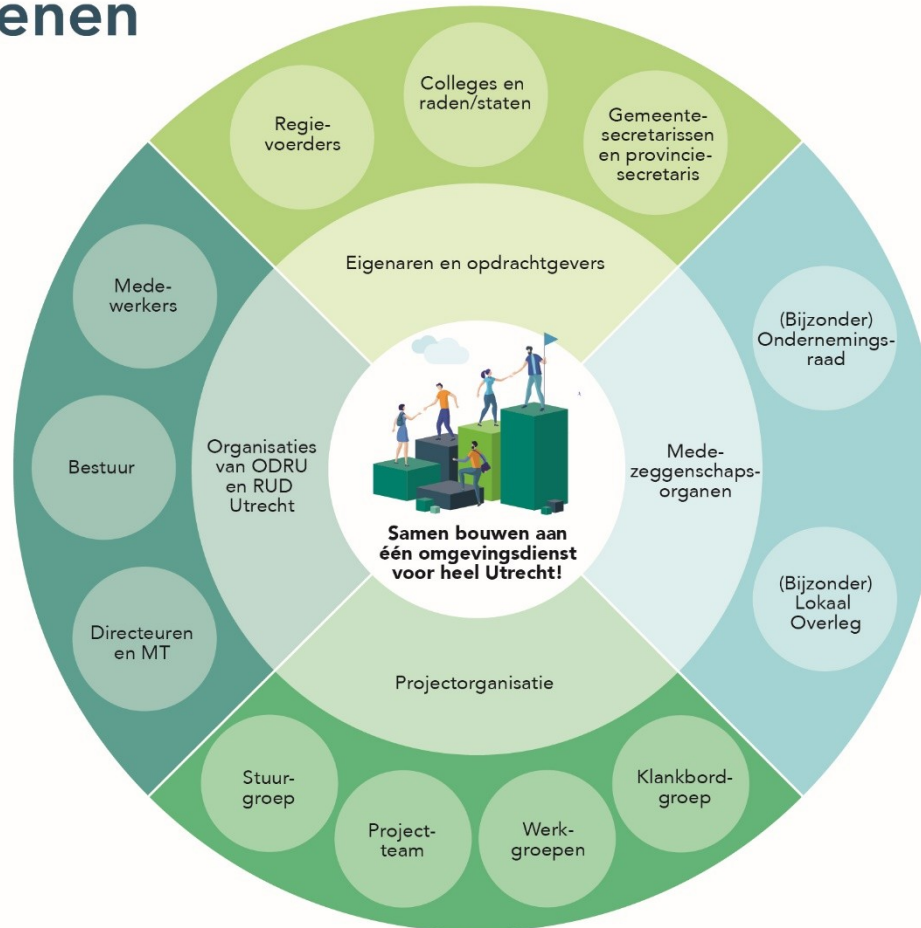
enen

Regievoerders

Colleges en raden/staten

Gemeentesecretarissen en provinciesecretaris

Eigenaren en opdrachtgevers

Medewerkers

Bestuur

Directeuren en MT

Organisaties van ODRU en RUD Utrecht

Samen bouwen aan één omgevingsdienst voor heel Utrecht!

Medezeggenschapsorganen

(Bijzonder) Ondernemingsraad

(Bijzonder) Lokaal Overleg

Projectorganisatie

Stuurgroep

Projectteam

Werkgroepen

Klankbordgroep